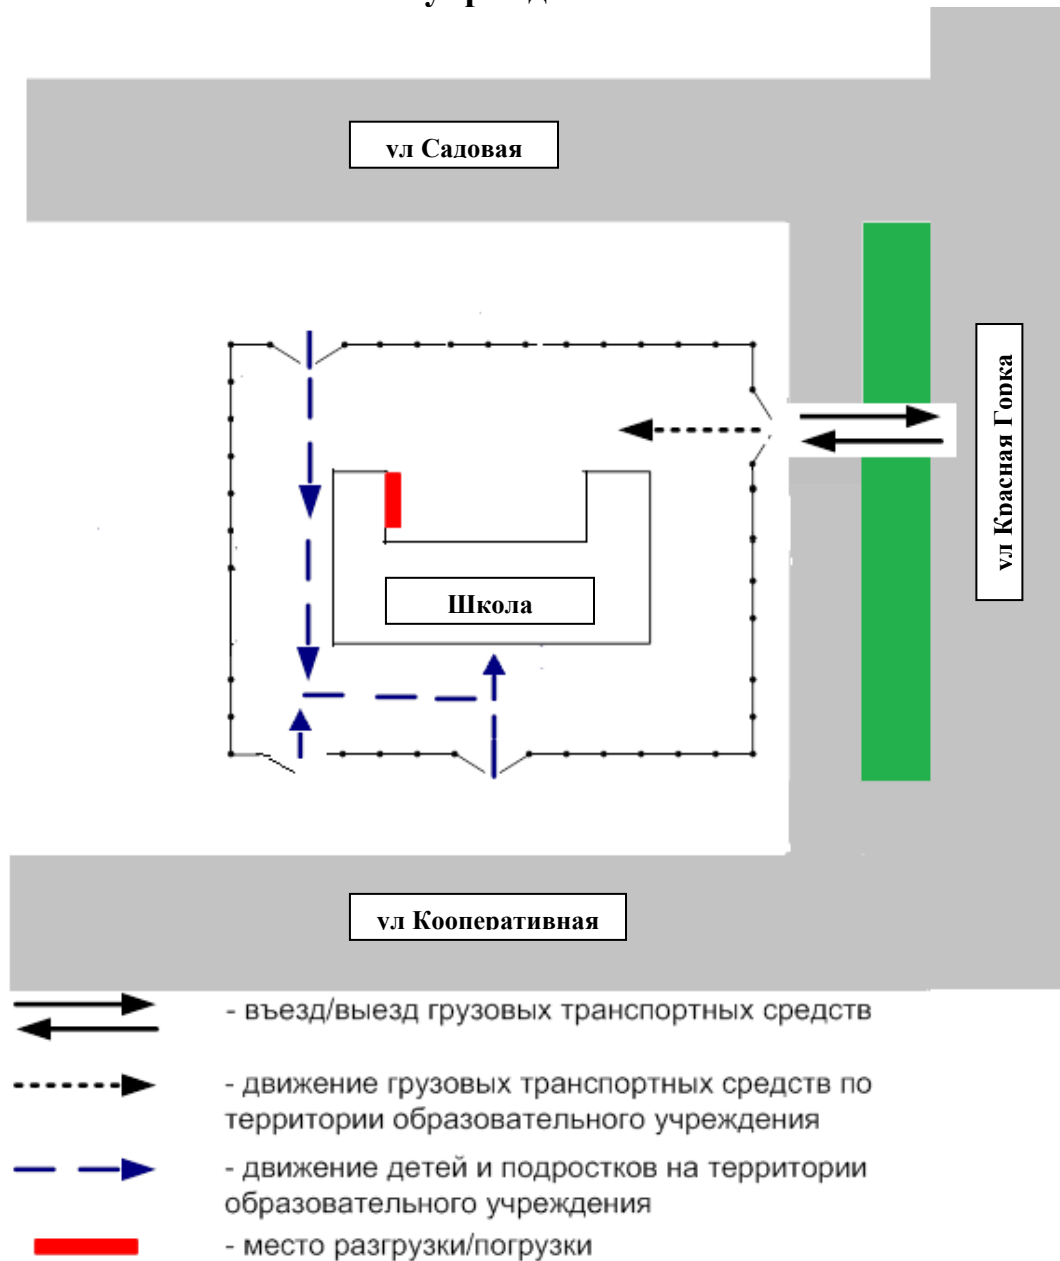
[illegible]

ул Садовая

ул Красная Горка

Школа

ул Кооперативная

- въезд/выезд грузовых транспортных средств

- движение грузовых транспортных средств по территории образовательного учреждения

- движение детей и подростков на территории образовательного учреждения

- место разгрузки/погрузки